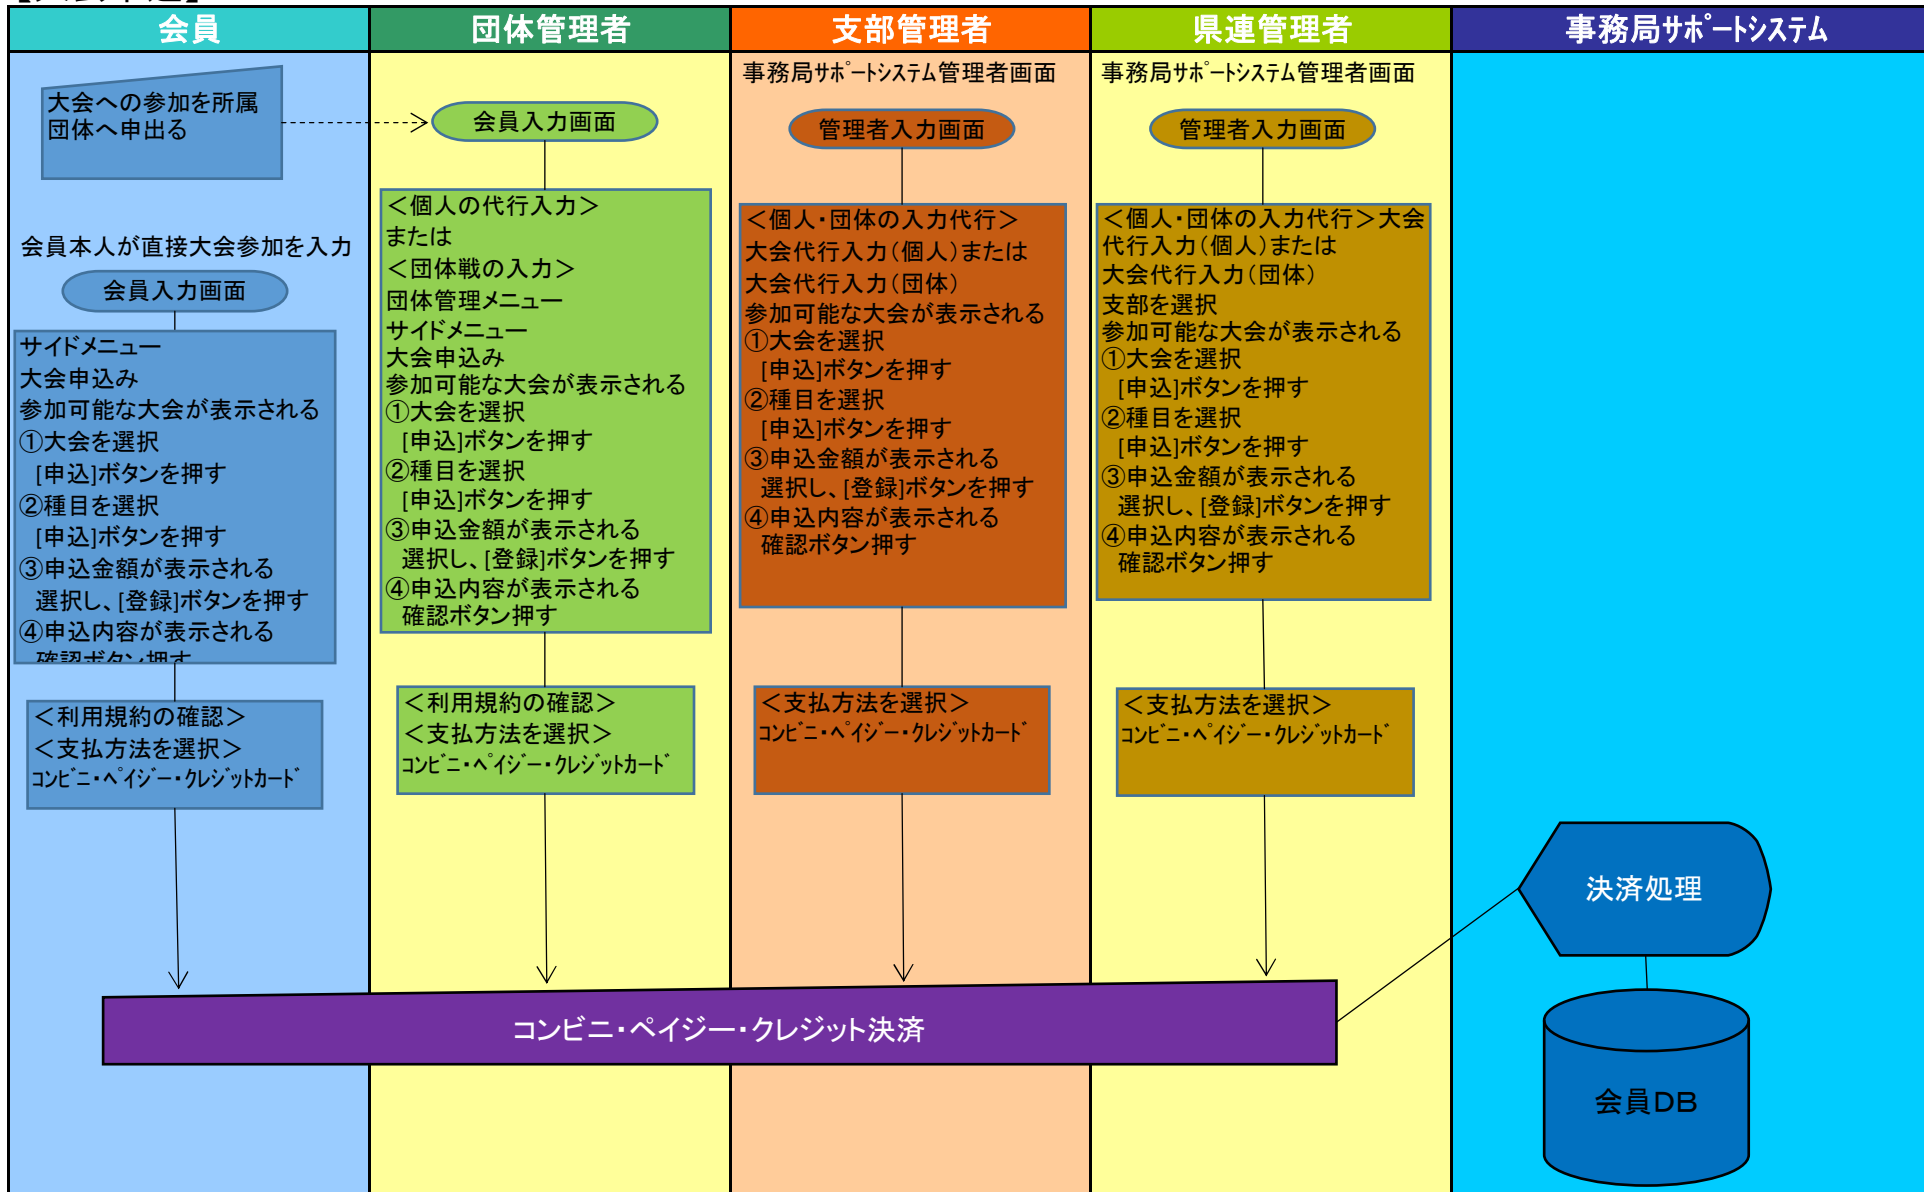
会員

団体管理者

支部管理者

県連管理者

事務局ｻﾎﾟｰﾄｼｽﾃﾑ

大会への参加を所属団体へ申出る

会員入力画面

会員本人が直接大会参加を入力

会員入力画面

サイドメニュー
大会申込み
参加可能な大会が表示される
①大会を選択
[申込]ボタンを押す
②種目を選択
[申込]ボタンを押す
③申込金額が表示される
選択し、[登録]ボタンを押す
④申込内容が表示される
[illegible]

＜利用規約の確認＞
＜支払方法を選択＞
ｺﾝﾋﾞﾆ・ﾍﾟｲｼﾞｰ・ｸﾚｼﾞｯﾄｶｰﾄﾞ

＜個人の代行入力＞
または
＜団体戦の入力＞
団体管理メニュー
サイドメニュー
大会申込み
参加可能な大会が表示される
①大会を選択
[申込]ボタンを押す
②種目を選択
[申込]ボタンを押す
③申込金額が表示される
選択し、[登録]ボタンを押す
④申込内容が表示される
確認ボタン押す

＜利用規約の確認＞
＜支払方法を選択＞
ｺﾝﾋﾞﾆ・ﾍﾟｲｼﾞｰ・ｸﾚｼﾞｯﾄｶｰﾄﾞ

事務局ｻﾎﾟｰﾄｼｽﾃﾑ管理者画面

管理者入力画面

＜個人・団体の入力代行＞
大会代行入力（個人）または
大会代行入力（団体）
参加可能な大会が表示される
①大会を選択
[申込]ボタンを押す
②種目を選択
[申込]ボタンを押す
③申込金額が表示される
選択し、[登録]ボタンを押す
④申込内容が表示される
確認ボタン押す

＜支払方法を選択＞
ｺﾝﾋﾞﾆ・ﾍﾟｲｼﾞｰ・ｸﾚｼﾞｯﾄｶｰﾄﾞ

事務局ｻﾎﾟｰﾄｼｽﾃﾑ管理者画面

管理者入力画面

＜個人・団体の入力代行＞大会代行入力（個人）または
大会代行入力（団体）
支部を選択
参加可能な大会が表示される
①大会を選択
[申込]ボタンを押す
②種目を選択
[申込]ボタンを押す
③申込金額が表示される
選択し、[登録]ボタンを押す
④申込内容が表示される
確認ボタン押す

＜支払方法を選択＞
ｺﾝﾋﾞﾆ・ﾍﾟｲｼﾞｰ・ｸﾚｼﾞｯﾄｶｰﾄﾞ

決済処理

コンビニ・ペイジー・クレジット決済

会員DB